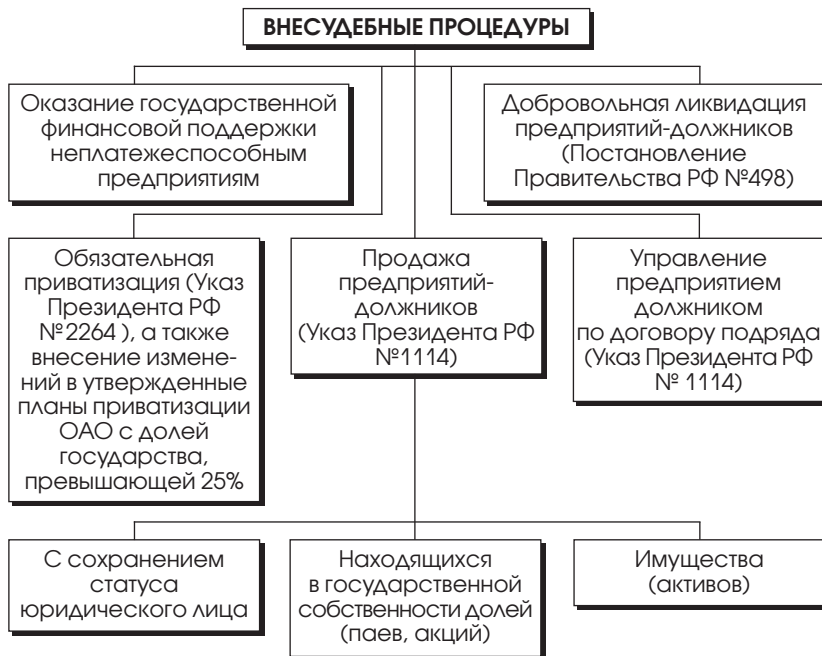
ВНЕСУДЕБНЫЕ ПРОЦЕДУРЫ

Оказание государственной финансовой поддержки неплатежеспособным предприятиям

Добровольная ликвидация предприятий-должников (Постановление Правительства РФ №498)

Обязательная приватизация (Указ Президента РФ №2264 ), а также внесение изменений в утвержденные планы приватизации ОАО с долей государства, превышающей 25%

Продажа предприятий-должников (Указ Президента РФ №1114)

Управление предприятием должником по договору подряда (Указ Президента РФ № 1114)

С сохранением статуса юридического лица

Находящихся в государственной собственности долей (паев, акций)

Имущества (активов)